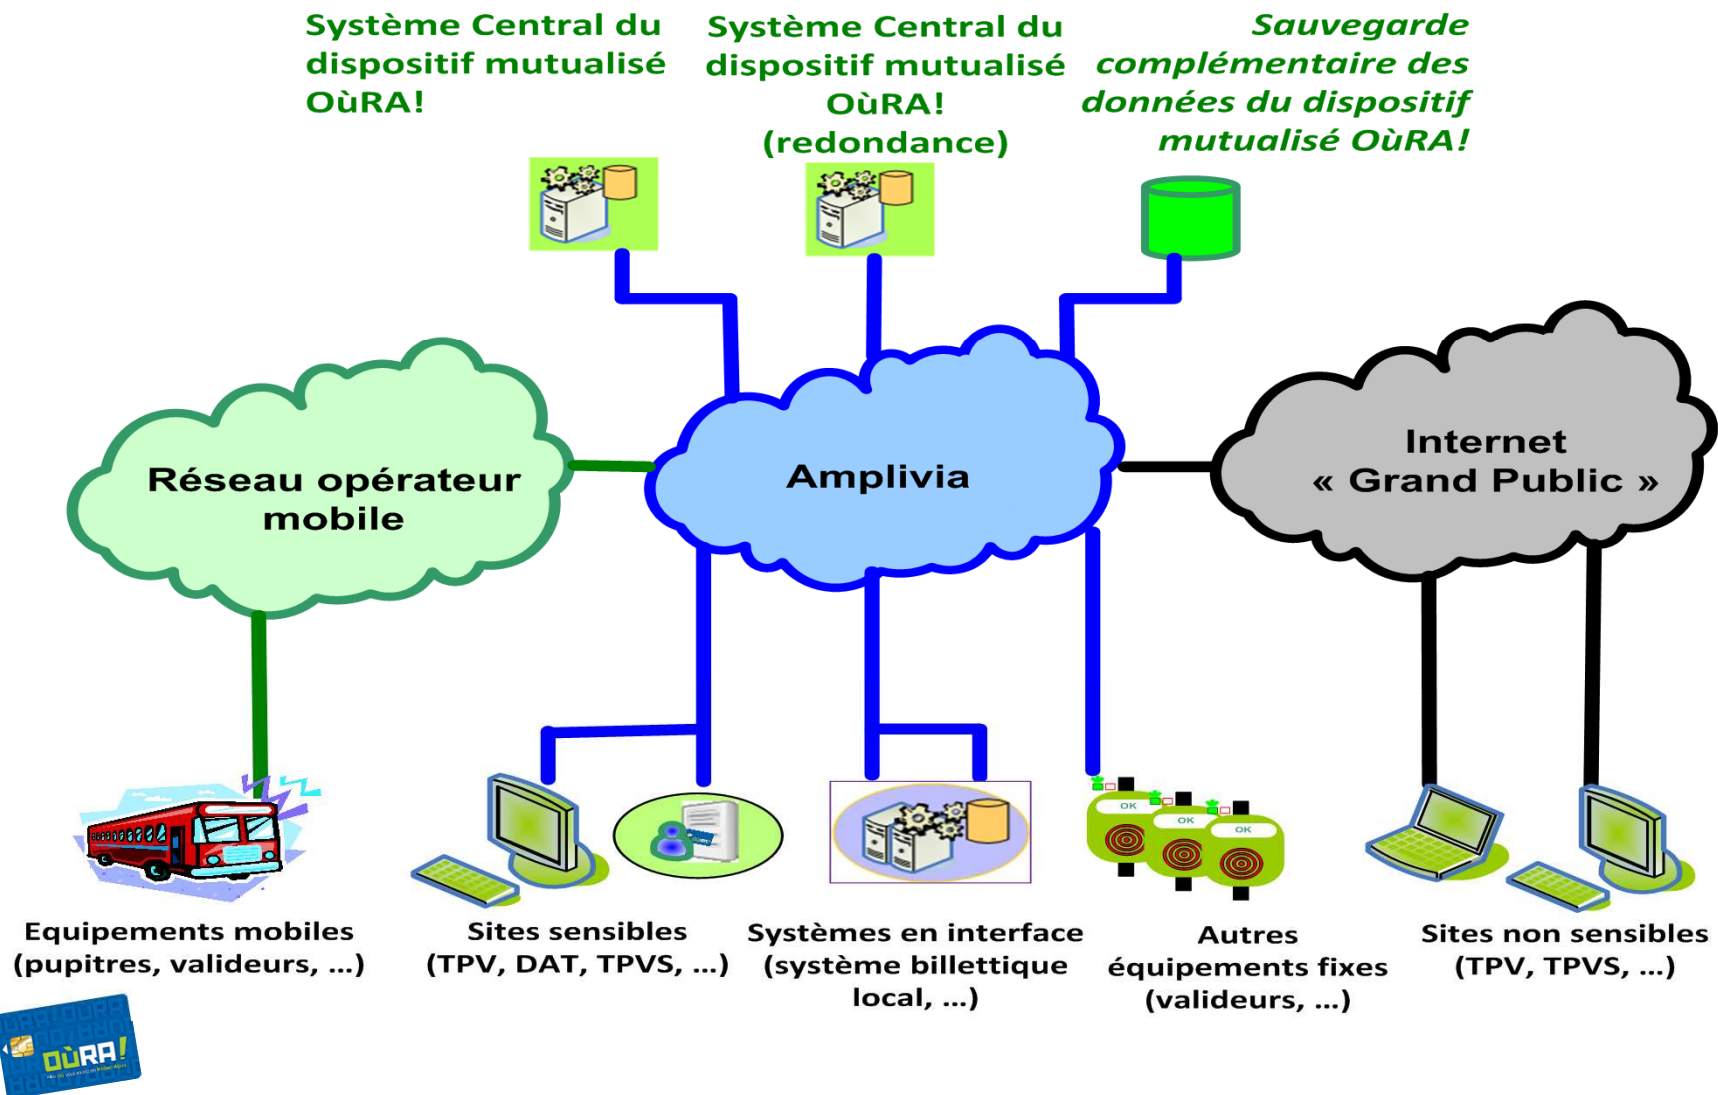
Système Central du dispositif mutualisé OùRA!

Système Central du dispositif mutualisé OùRA! (redondance)

Sauvegarde complémentaire des données du dispositif mutualisé OùRA!

Réseau opérateur mobile

Amplivia

Internet « Grand Public »

OK

OK

OK

Equipements mobiles (pupitres, valideurs, ...)

Sites sensibles (TPV, DAT, TPVS, ...)

Systèmes en interface (système billettique local, ...)

Autres équipements fixes (valideurs, ...)

Sites non sensibles (TPV, TPVS, ...)

OùRA!